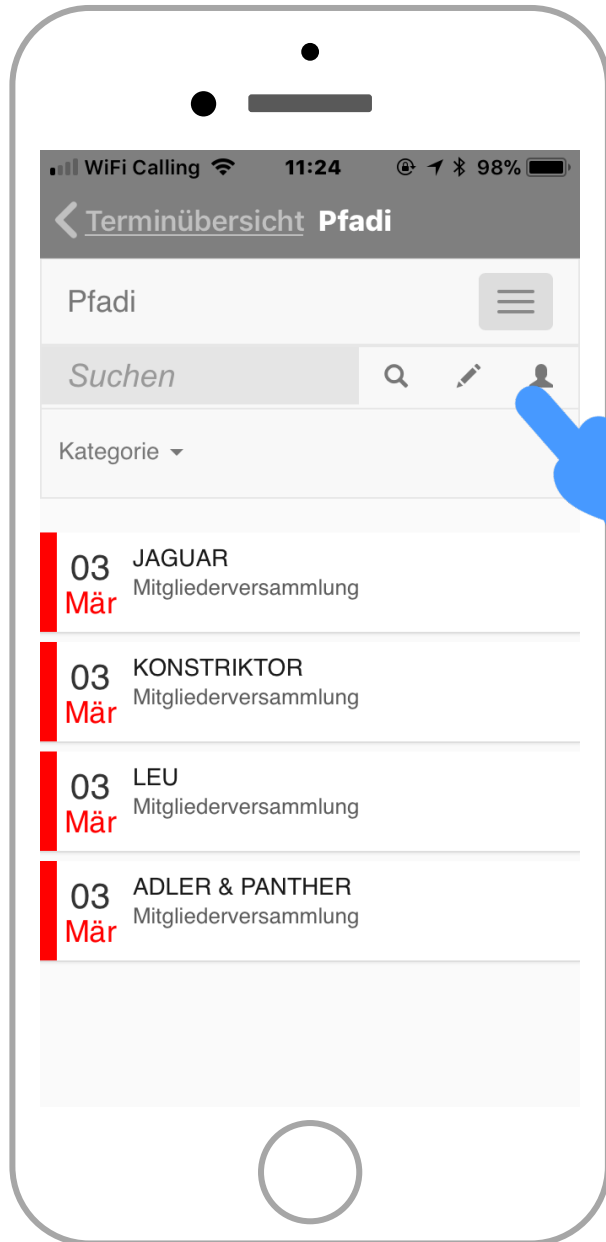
WiFi Calling 11:24 98%

Terminübersicht Pfadi

Pfadi

Suchen

Kategorie

03 Mär JAGUAR
Mitgliederversammlung

03 Mär KONSTRIKTOR
Mitgliederversammlung

03 Mär LEU
Mitgliederversammlung

03 Mär ADLER & PANTHER
Mitgliederversammlung